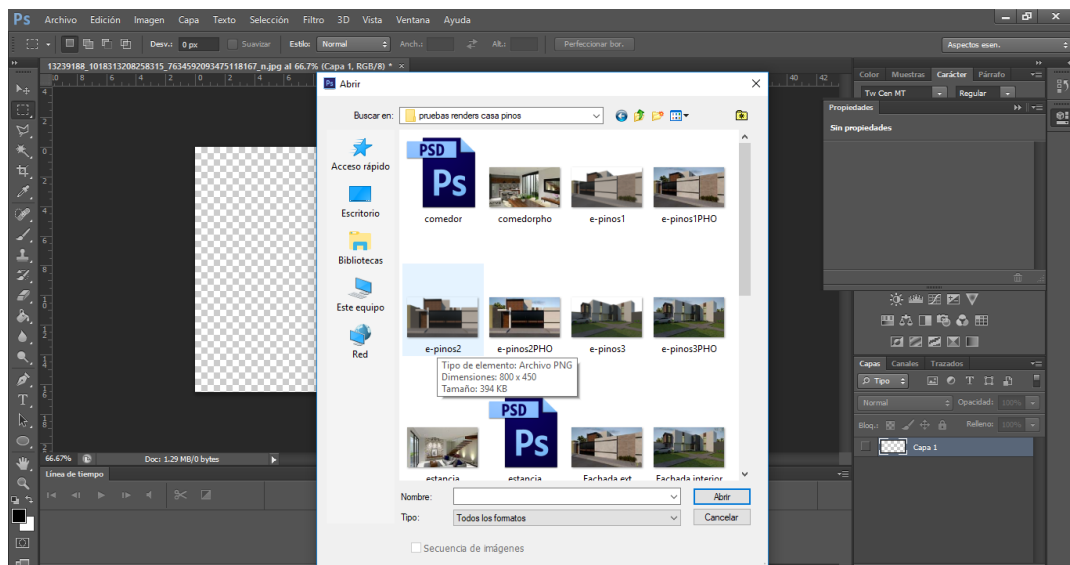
Ps Archivo Edición Imagen Capa Texto Selección Filtro 3D Vista Ventana Ayuda

Desv.: 0 px Suavizar Estilo: Normal Anch.: Alt.: Perfeccionar bor.

Aspectos esen.

13239188_1018313208258315_7634592093475118167_n.jpg al 66.7% (Capa 1, RGB/8) * ×

Color Muestras Carácter Párrafo

Tw Cen MT Regular

Propiedades

Sin propiedades

Abrir

Buscar en: pruebas renders casa pinos

Acceso rápido

Escritorio

Bibliotecas

Este equipo

Red

PSD

comedor comedorpho e-pinos1 e-pinos1PHO

e-pinos2 e-pinos2PHO e-pinos3 e-pinos3PHO

Tipo de elemento: Archivo PNG
Dimensiones: 800 x 450
Tamaño: 394 KB

PSD

estancia estancia Fachada ext Fachada interior

Nombre: Abrir

Tipo: Todos los formatos Cancelar

Secuencia de imágenes

66.67% Doc: 1.29 MB/0 bytes

Línea de tiempo

Capas Canales Trazados

Tipo

Normal Opacidad: 100%

Bloq.: Relleno: 100%

Capa 1